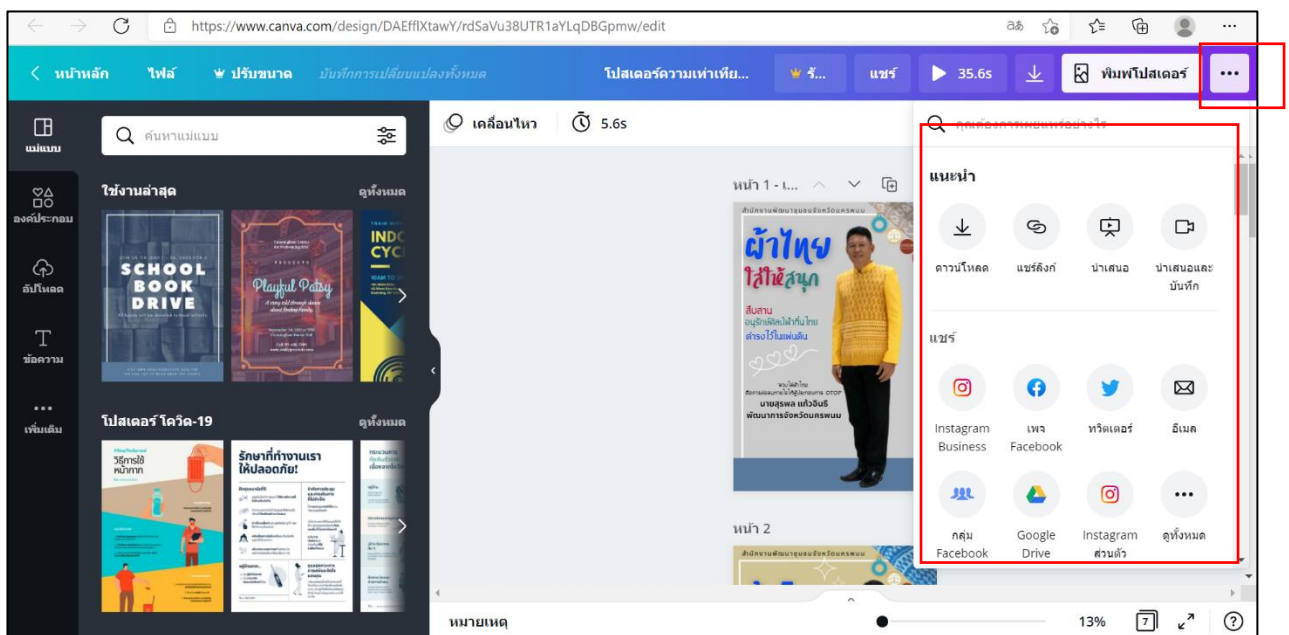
https://www.canva.com/design/DAEfflXtawY/rdSaVu38UTR1aYLqDBGpmw/edit

< หน้าหลัก ไฟล์ ปรับขนาด บันทึกการเปลี่ยนแปลงทั้งหมด โปสเตอร์ความเท่าเทีย... ร... แชร์ 35.6s พิมพ์โปสเตอร์ ...

แม่แบบ
องค์ประกอบ
อัปโหลด
ข้อความ
เพิ่มเติม

ค้นหาแม่แบบ

ใช้งานล่าสุด ดูทั้งหมด

SCHOOL BOOK DRIVE

Playful Patsy

INDO CYC

โปสเตอร์ โควิด-19 ดูทั้งหมด

วิธีการใช้หน้ากาก

รักษาที่ทำงานเรา ให้ปลอดภัย!

เคลื่อนไหว 5.6s

หน้า 1 - ...

ผ้าไทย ใส่ให้สนุก

สืบสาน อนุรักษ์ผลิตผ้าไทย ต่อยอดให้ยั่งยืน

นายสุพล แก้วจันธิ พัฒนาการจังหวัดนครพนม

หน้า 2

คุณต้องการพิมพ์อะไร

แนะนำ

ดาวน์โหลด แชร์ลิงก์ นำเสนอ นำเสนอและบันทึก

แชร์

Instagram Business เพจ Facebook ทวิตเตอร์ อีเมล

กลุ่ม Facebook Google Drive Instagram ส่วนตัว ดูทั้งหมด

หมายเหตุ 13% 7